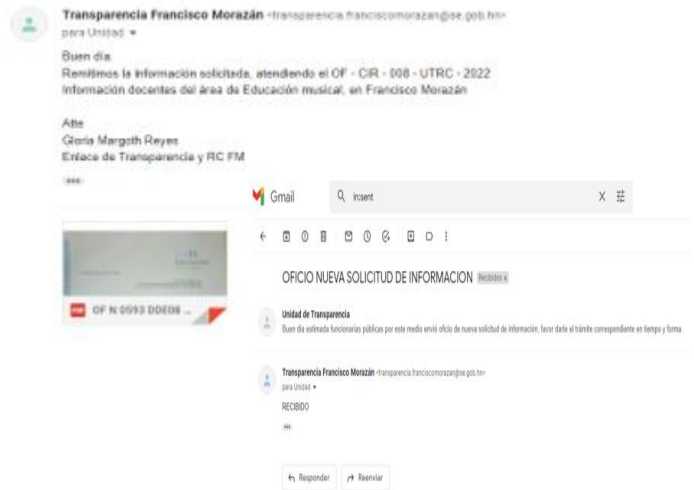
Transparencia Francisco Morazán <transparencia.franciscomorazan@se.gob.hn>
para Unidad

Buen día
Remitimos la información solicitada, atendiendo el OF - CIR - 008 - UTRC - 2022
Información docentes del área de Educación musical, en Francisco Morazán

Atte
Gloria Margoth Reyes
Enlace de Transparencia y RC FM

OF N 0593 DDE08 ...

Gmail
insent

OFICIO NUEVA SOLICITUD DE INFORMACION Recibidos x

Unidad de Transparencia
Buen día estimada funcionarias públicas por este medio envió oficio de nueva solicitud de información, favor darle el trámite correspondiente en tiempo y forma

Transparencia Francisco Morazán <transparencia.franciscomorazan@se.gob.hn>
para Unidad
RECIBIDO

Responder
Reenviar